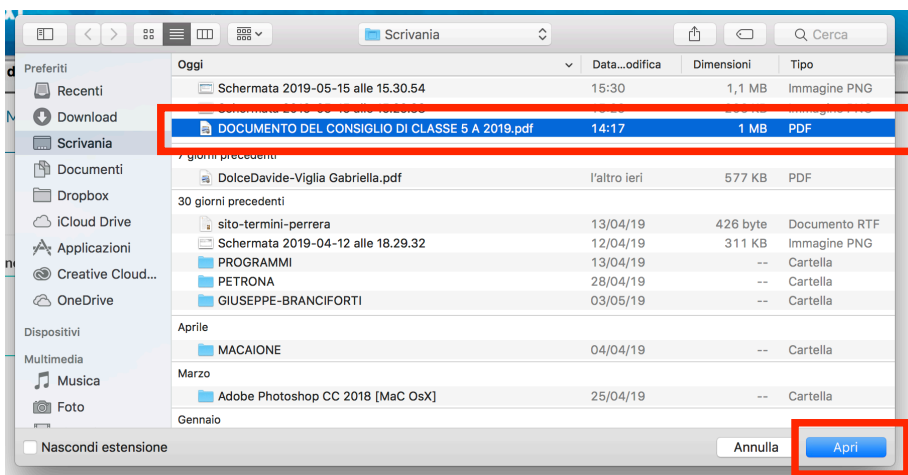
Scrivania

Cerca

Preferiti
Recenti
Download
Scrivania
Documenti
Dropbox
iCloud Drive
Applicazioni
Creative Cloud...
OneDrive
Dispositivi
Multimedia
Musica
Foto

| Oggi | Data...odifica | Dimensioni | Tipo |
|---|---|---|---|
| Schermata 2019-05-15 alle 15.30.54 | 15:30 | 1,1 MB | Immagine PNG |
| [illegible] | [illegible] | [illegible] | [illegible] |
| DOCUMENTO DEL CONSIGLIO DI CLASSE 5 A 2019.pdf | 14:17 | 1 MB | PDF |
| 7 giorni precedenti | | | |
| DolceDavide-Viglia Gabriella.pdf | l'altro ieri | 577 KB | PDF |
| 30 giorni precedenti | | | |
| sito-termini-perrera | 13/04/19 | 426 byte | Documento RTF |
| Schermata 2019-04-12 alle 18.29.32 | 12/04/19 | 311 KB | Immagine PNG |
| PROGRAMMI | 13/04/19 | -- | Cartella |
| PETRONA | 28/04/19 | -- | Cartella |
| GIUSEPPE-BRANCIFORTI | 03/05/19 | -- | Cartella |
| Aprile | | | |
| MACAIONE | 04/04/19 | -- | Cartella |
| Marzo | | | |
| Adobe Photoshop CC 2018 [MaC OsX] | 25/04/19 | -- | Cartella |
| Gennaio | | | |

Nascondi estensione

Annulla

Apri